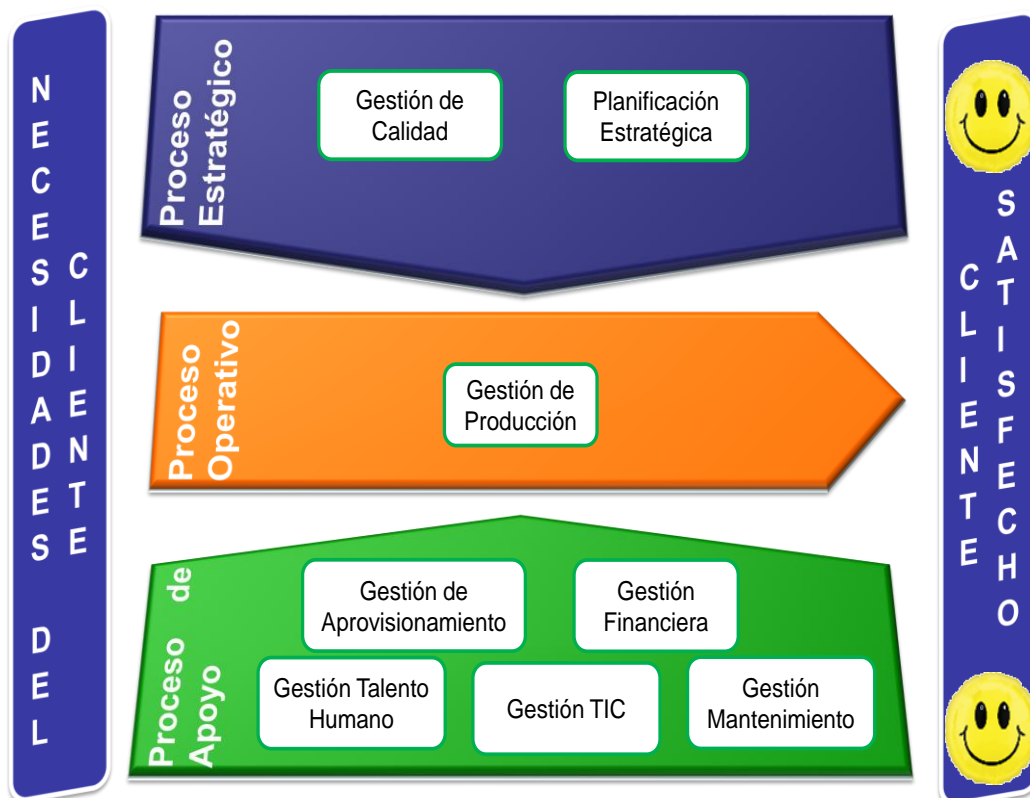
NECESIDADES DEL CLIENTE

Proceso Estratégico

Gestión de Calidad

Planificación Estratégica

Proceso Operativo

Gestión de Producción

Proceso de Apoyo

Gestión de Aprovisionamiento

Gestión Financiera

Gestión Talento Humano

Gestión TIC

Gestión Mantenimiento

CLIENTE SATISFECHO